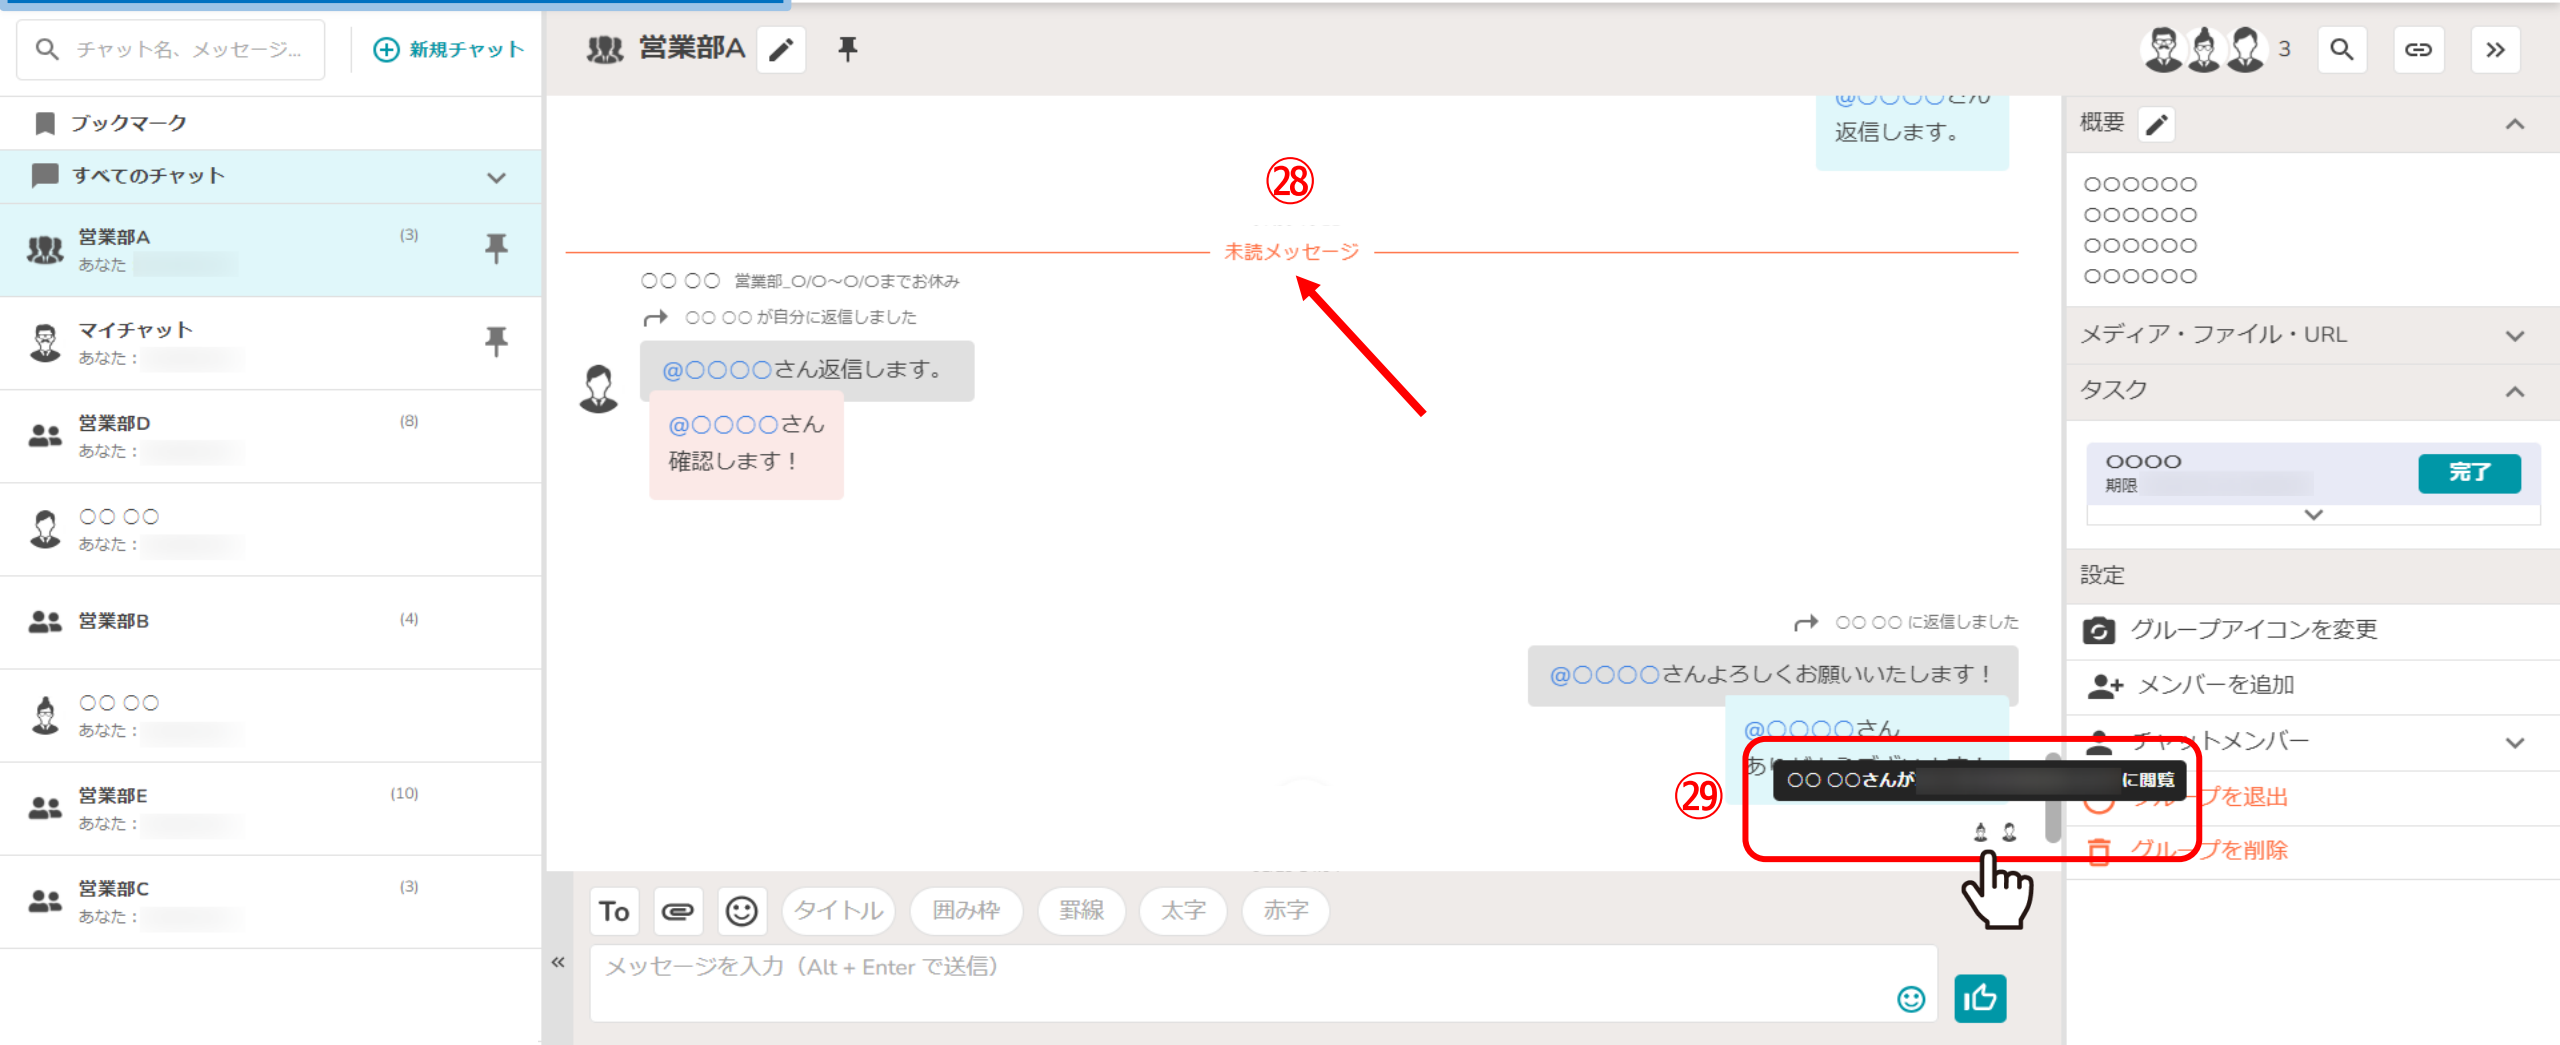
チャット名、メッセージ...
新規チャット
ブックマーク
すべてのチャット
営業部A (3)
あなた
マイチャット
あなた：
営業部D (8)
あなた：
○○ ○○
あなた：
営業部B (4)
○○ ○○
あなた：
営業部E (10)
あなた：
営業部C (3)
あなた：

営業部A
3

返信します。
㉘
未読メッセージ
○○ ○○ 営業部_○/○~○/○までお休み
○○ ○○ が自分に返信しました
@○○○○さん返信します。
@○○○○さん
確認します！
○○ ○○ に返信しました
@○○○○さんよろしくお願いいたします！
@○○○○さん
あ
㉙
○○ ○○さんが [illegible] に閲覧

To
タイトル
囲み枠
罫線
太字
赤字
メッセージを入力（Alt + Enter で送信）

概要
○○○○○○
○○○○○○
○○○○○○
○○○○○○
メディア・ファイル・URL
タスク
○○○○
期限
完了
設定
グループアイコンを変更
メンバーを追加
チャットメンバー
グループを退出
グループを削除